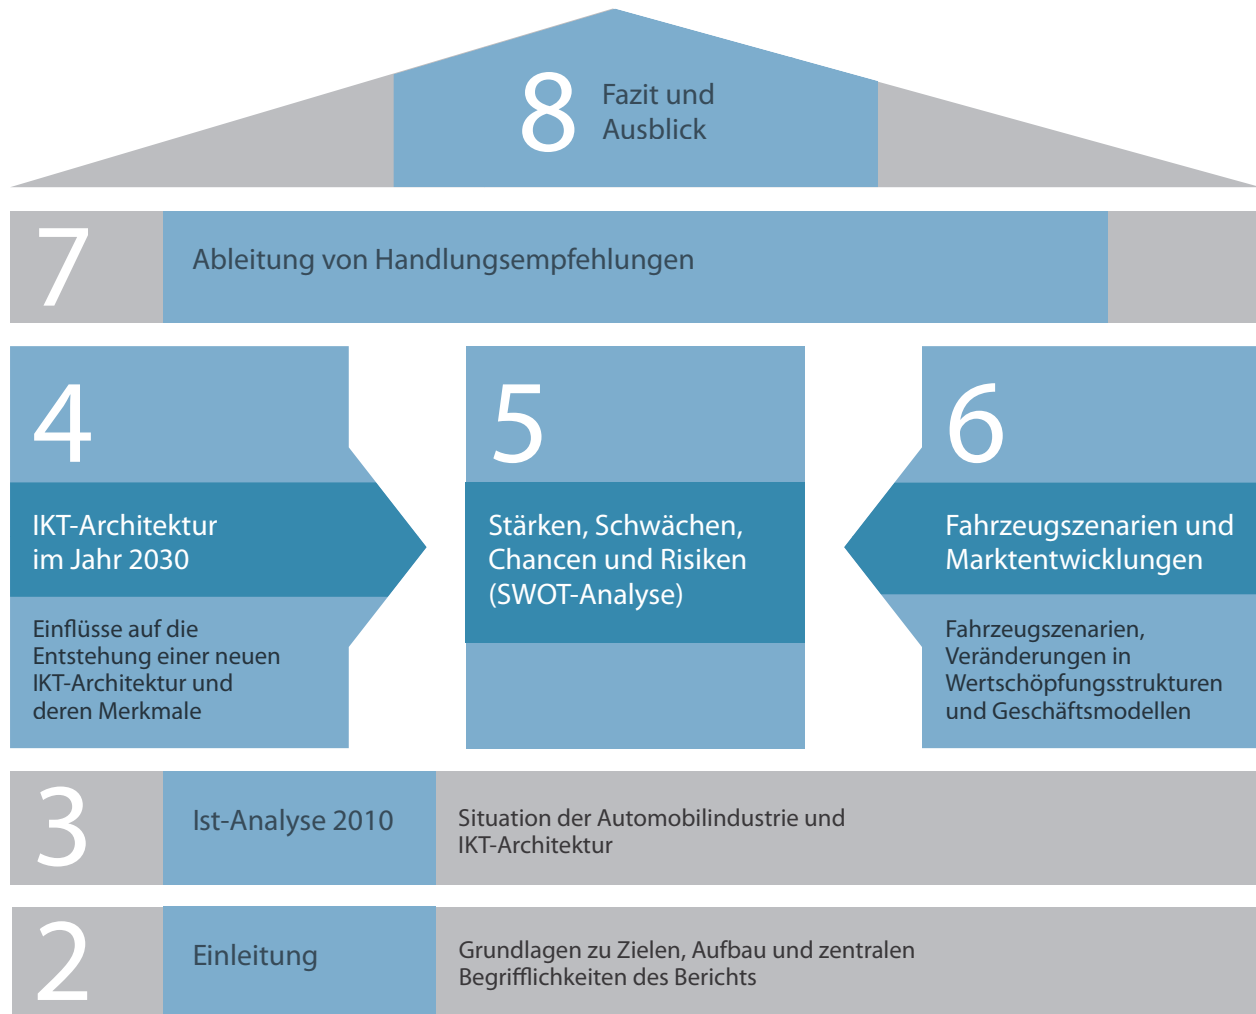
8 Fazit und Ausblick

7 Ableitung von Handlungsempfehlungen

4

IKT-Architektur im Jahr 2030

Einflüsse auf die Entstehung einer neuen IKT-Architektur und deren Merkmale

5

Stärken, Schwächen, Chancen und Risiken (SWOT-Analyse)

6

Fahrzeugszenarien und Marktentwicklungen

Fahrzeugszenarien, Veränderungen in Wertschöpfungsstrukturen und Geschäftsmodellen

3 Ist-Analyse 2010

Situation der Automobilindustrie und IKT-Architektur

2 Einleitung

Grundlagen zu Zielen, Aufbau und zentralen Begrifflichkeiten des Berichts